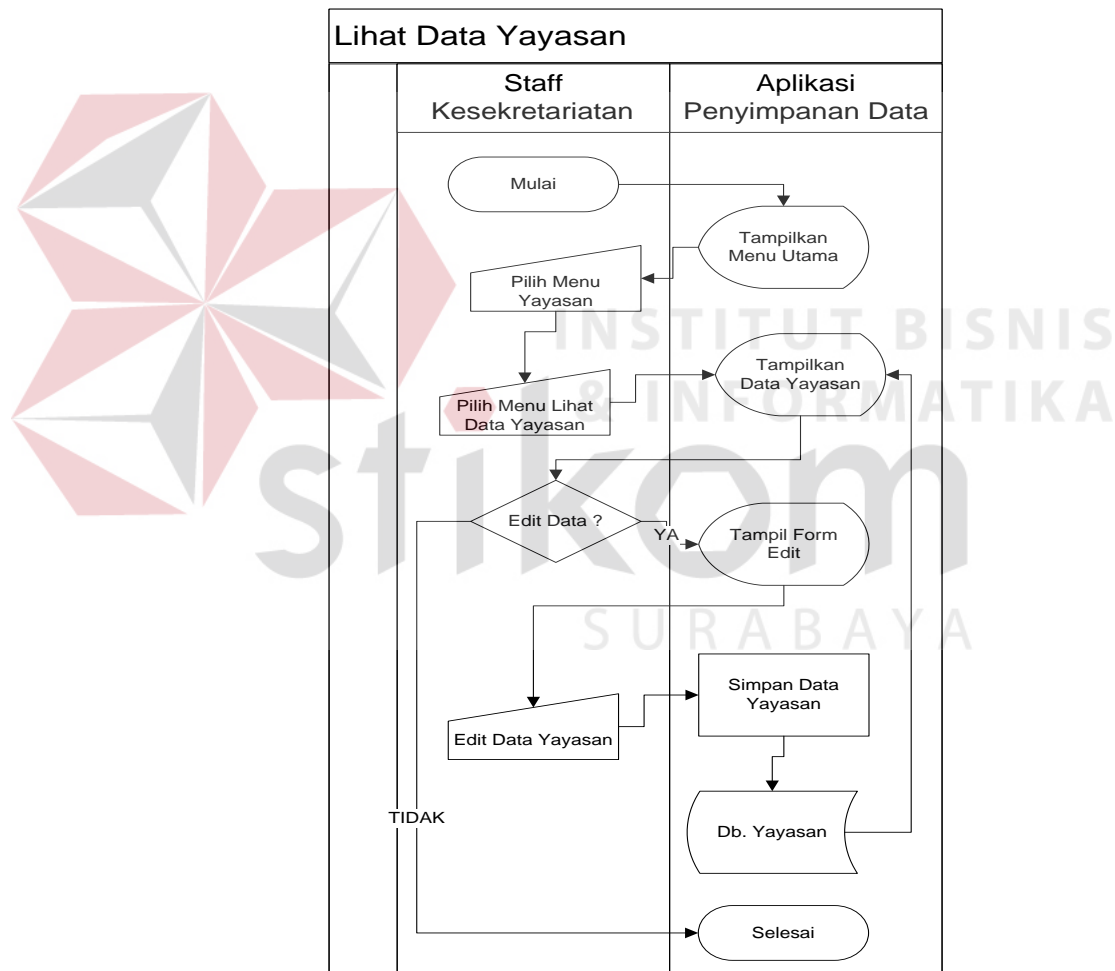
Lihat Data Yayasan

Staff Kesekretariatan

Aplikasi Penyimpanan Data

Mulai

Tampilkan Menu Utama

Pilih Menu Yayasan

Tampilkan Data Yayasan

Pilih Menu Lihat Data Yayasan

Edit Data ?

YA

Tampil Form Edit

Simpan Data Yayasan

Edit Data Yayasan

TIDAK

Db. Yayasan

Selesai

INSTITUT BISNIS & INFORMATIKA

stikom

SURABAYA